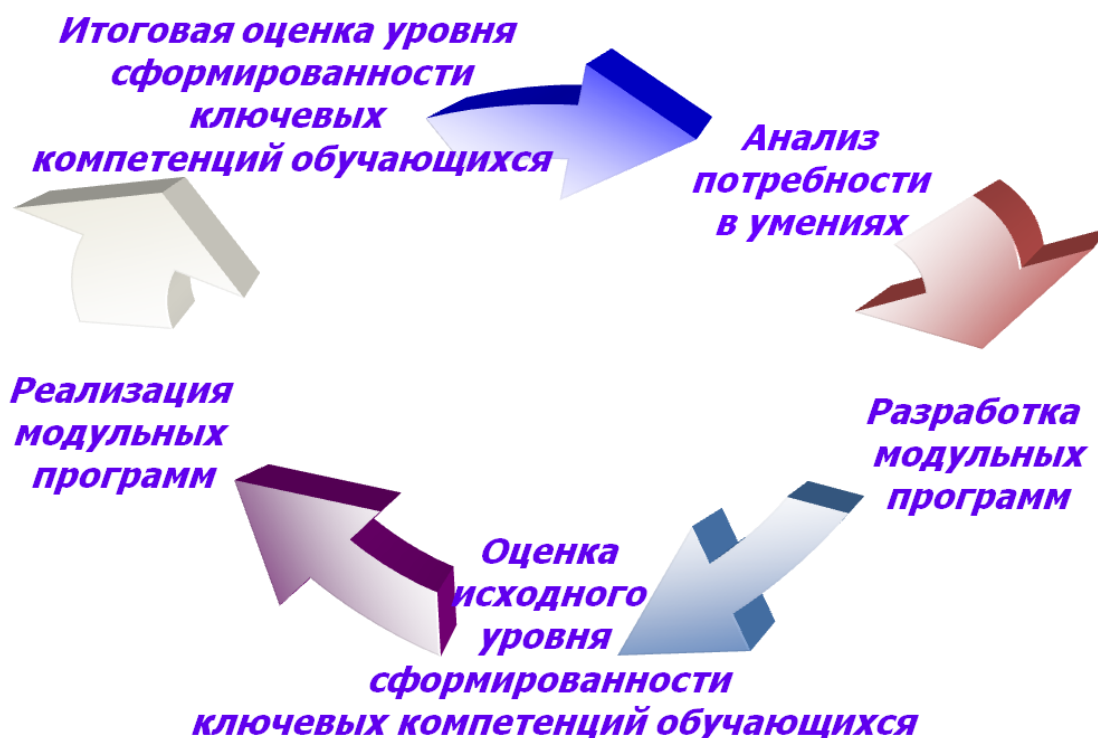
Итоговая оценка уровня сформированности ключевых компетенций обучающихся

Анализ потребности в умениях

Разработка модульных программ

Оценка исходного уровня сформированности ключевых компетенций обучающихся

Реализация модульных программ